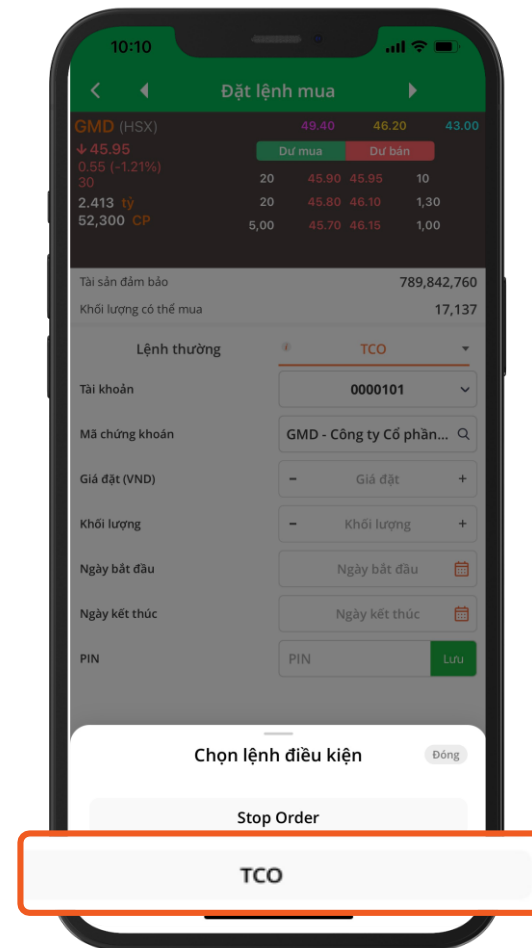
10:10

Đặt lệnh mua

GMD (HSX)
49.40 46.20 43.00
↓45.95
0.55 (-1.21%)
30
2.413 tỷ
52,300 CP

| Dư mua | | Dư bán | |
|---|---|---|---|
| 20 | 45.90 | 45.95 | 10 |
| 20 | 45.80 | 46.10 | 1,30 |
| 5,00 | 45.70 | 46.15 | 1,00 |

Tài sản đảm bảo 789,842,760
Khối lượng có thể mua 17,137

Lệnh thường TCO

Tài khoản 0000101
Mã chứng khoán GMD - Công ty Cổ phần...
Giá đặt (VND) - Giá đặt +
Khối lượng - Khối lượng +
Ngày bắt đầu Ngày bắt đầu
Ngày kết thúc Ngày kết thúc
PIN PIN Lưu

Chọn lệnh điều kiện Đóng

Stop Order

TCO